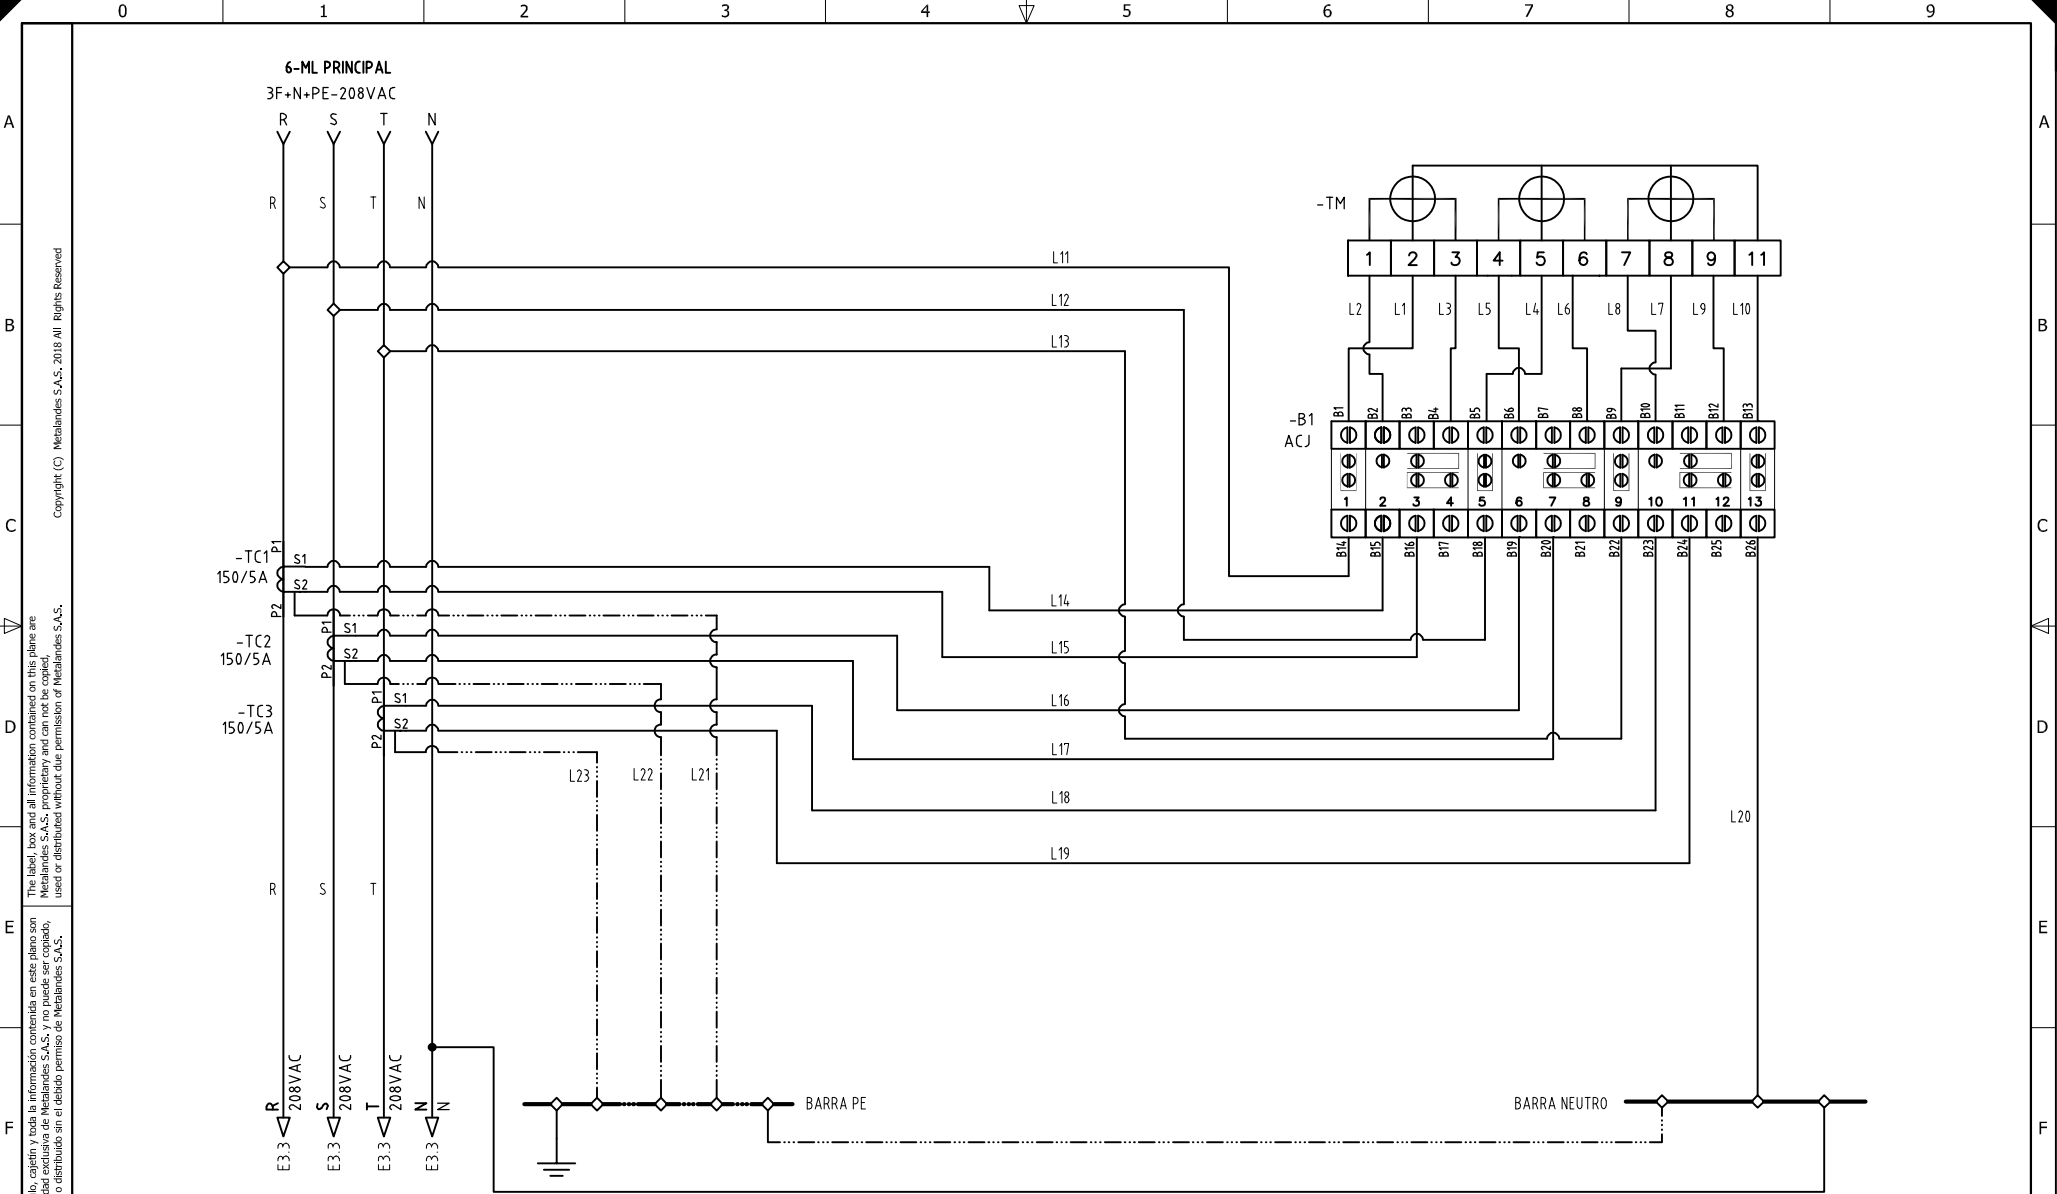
0 1 2 3 4 5 6 7 8 9

A B C D E F

6-ML PRINCIPAL
3F+N+PE-208VAC
R S T N

R S T N

-TM
1 2 3 4 5 6 7 8 9 11

L11
L12
L13

L2 L1 L3 L5 L4 L6 L8 L7 L9 L10

-B1
ACJ

B1 B2 B3 B4 B5 B6 B7 B8 B9 B10 B11 B12 B13

1 2 3 4 5 6 7 8 9 10 11 12 13

B14 B15 B16 B17 B18 B19 B20 B21 B22 B23 B24 B25 B26

-TC1
150/5A
P1 S1 S2 P2

-TC2
150/5A
P1 S1 S2 P2

-TC3
150/5A
P1 S1 S2 P2

L14
L15
L16
L17
L18
L19
L20

L23 L22 L21

R S T

R 208VAC
S 208VAC
T 208VAC
N N

E3.3 E3.3 E3.3 E3.3

BARRA PE
BARRA NEUTRO

Copyright (C) Metalandes S.A.S. 2018 All Rights Reserved

The label, box and all information contained on this plane are Metalandes S.A.S. proprietary and can not be copied, used or distributed without due permission of Metalandes S.A.S.

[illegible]lo, cajetín y toda la información contenida en este plano son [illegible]dad exclusiva de Metalandes S.A.S. y no puede ser copiado, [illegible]o distribuido sin el debido permiso de Metalandes S.A.S.